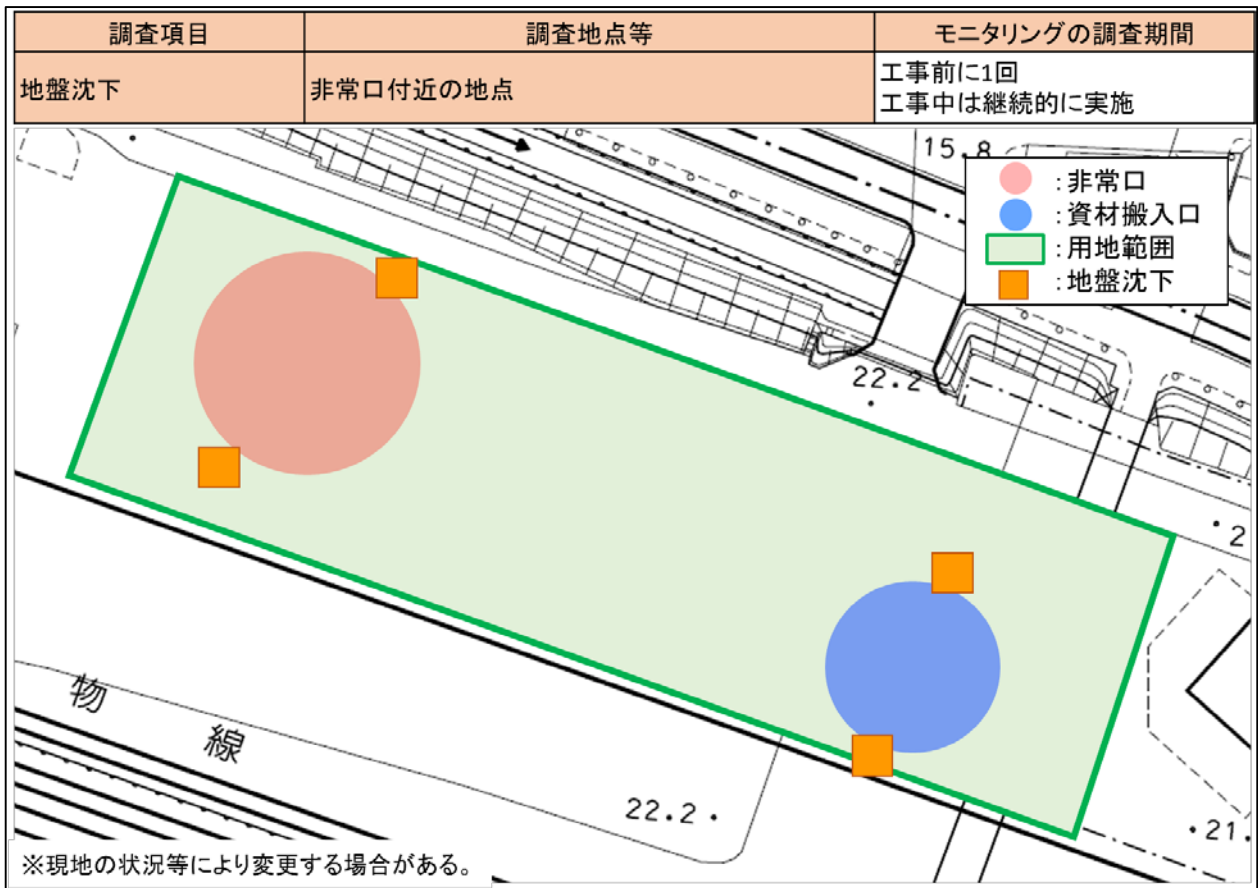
| 調査項目 | 調査地点等 | モニタリングの調査期間 |
|---|---|---|
| 地盤沈下 | 非常口付近の地点 | 工事前に1回<br>工事中は継続的に実施 |

15.8

:非常口
:資材搬入口
:用地範囲
:地盤沈下

22.2

2

物

線

22.2

21

※現地の状況等により変更する場合がある。